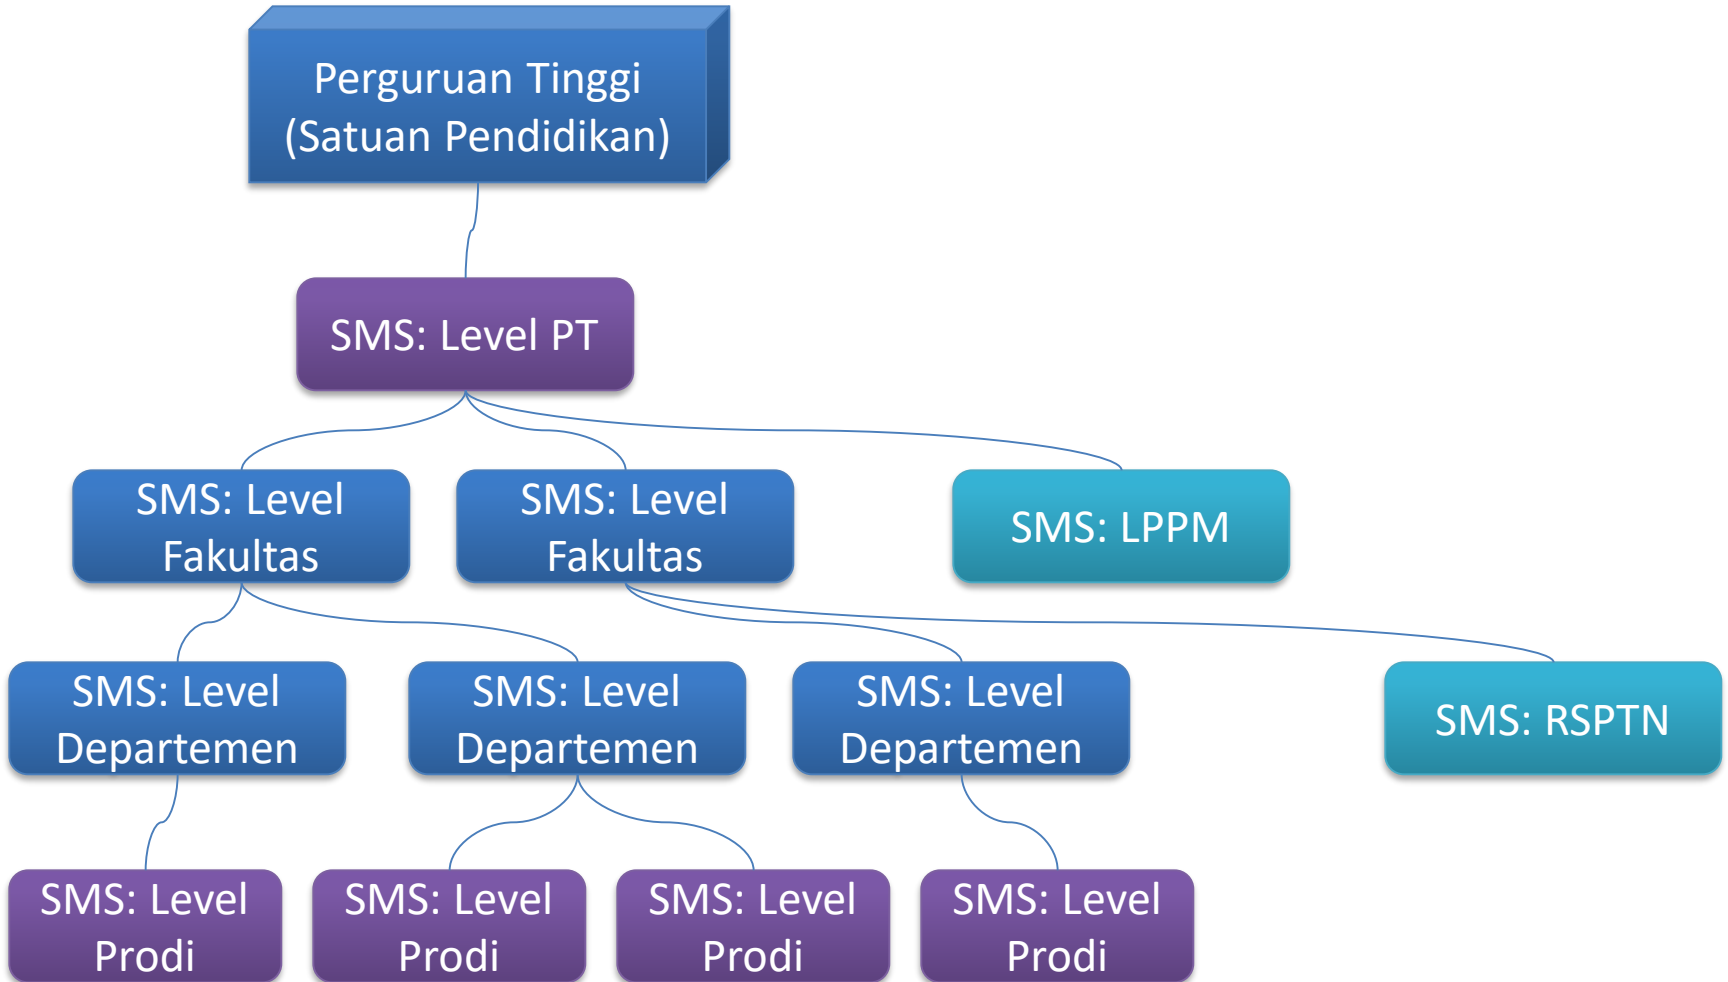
Perguruan Tinggi
(Satuan Pendidikan)

SMS: Level PT

SMS: Level Fakultas

SMS: Level Fakultas

SMS: LPPM

SMS: Level Departemen

SMS: Level Departemen

SMS: Level Departemen

SMS: RSPTN

SMS: Level Prodi

SMS: Level Prodi

SMS: Level Prodi

SMS: Level Prodi